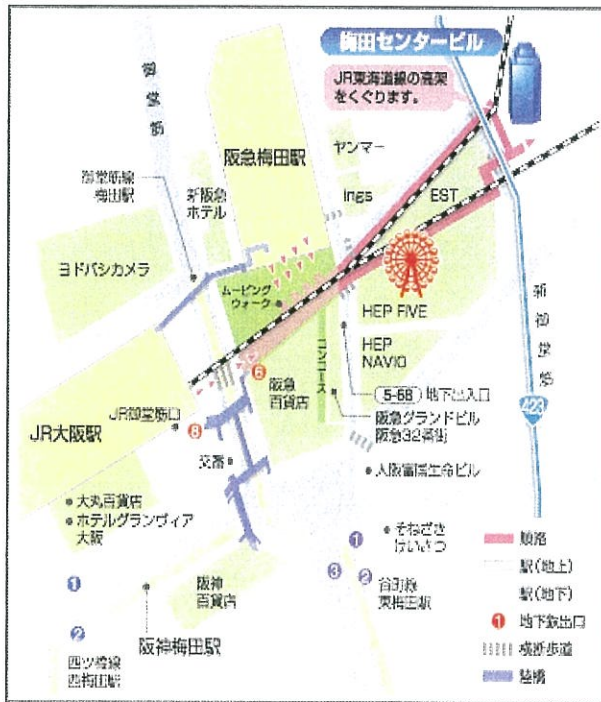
梅田センタービル

JR東海道線の高架をくぐります。

御堂筋

御堂筋線梅田駅

阪急梅田駅

ヤンマー

新阪急ホテル

ings

EST

ヨドバシカメラ

ムービングウォーク

HEP FIVE

HEP NAVIO

コンコース

新御堂筋

6

阪急百貨店

5-68 地下出入口

423

JR御堂筋口

JR大阪駅

8

阪急グランドビル 阪急32番街

交番

大阪富国生命ビル

大丸百貨店

ホテルグランヴィア大阪

1

そねざきけいさつ

順路

駅(地上)

駅(地下)

地下鉄出口

横断歩道

陸橋

3

2

谷町線東梅田駅

阪神百貨店

1

2

阪神梅田駅

四ツ橋線西梅田駅